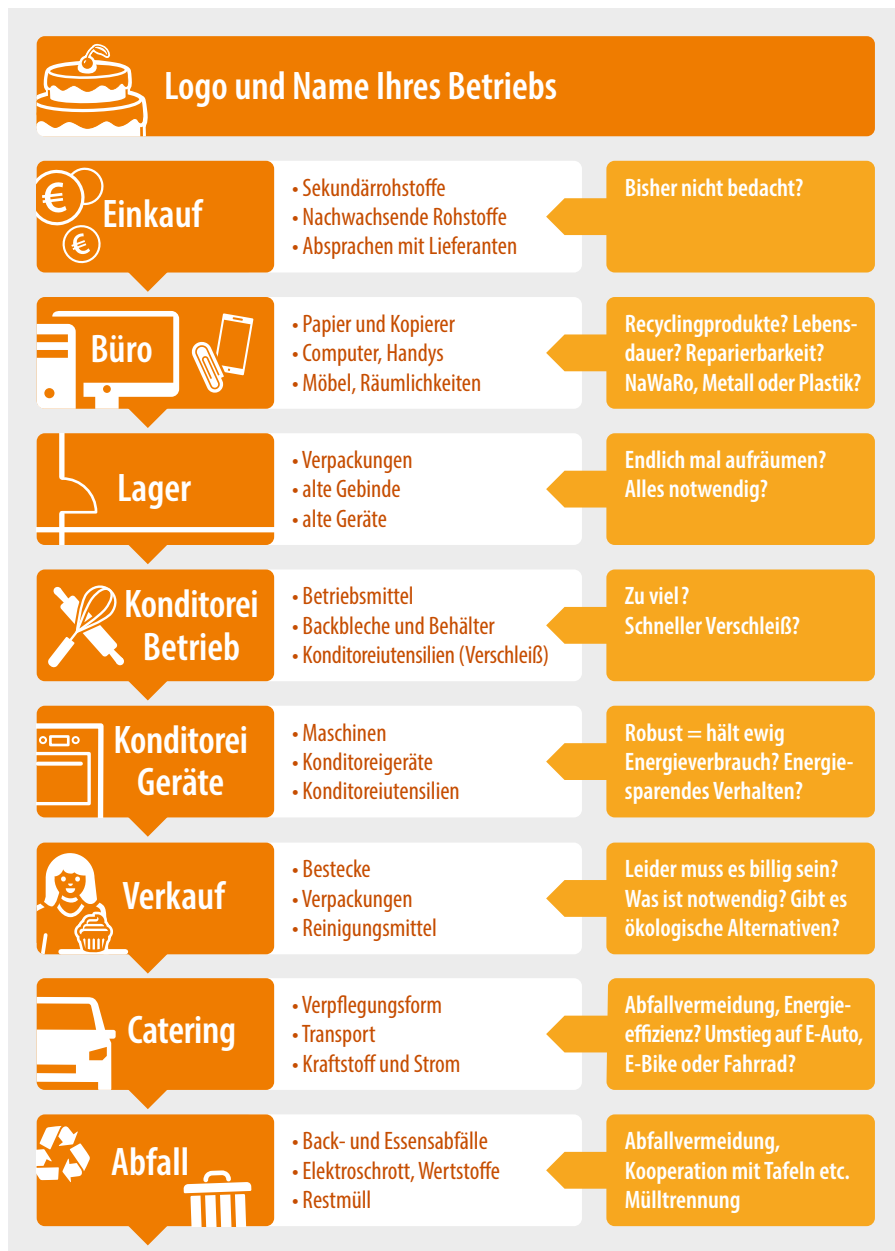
Logo und Name Ihres Betriebs

Einkauf

• Sekundärrohstoffe
• Nachwachsende Rohstoffe
• Absprachen mit Lieferanten

Bisher nicht bedacht?

Büro

• Papier und Kopierer
• Computer, Handys
• Möbel, Räumlichkeiten

Recyclingprodukte? Lebensdauer? Reparierbarkeit? NaWaRo, Metall oder Plastik?

Lager

• Verpackungen
• alte Gebinde
• alte Geräte

Endlich mal aufräumen? Alles notwendig?

Konditorei Betrieb

• Betriebsmittel
• Backbleche und Behälter
• Konditoreiutensilien (Verschleiß)

Zu viel? Schneller Verschleiß?

Konditorei Geräte

• Maschinen
• Konditoreigeräte
• Konditoreiutensilien

Robust = hält ewig Energieverbrauch? Energiesparendes Verhalten?

Verkauf

• Bestecke
• Verpackungen
• Reinigungsmittel

Leider muss es billig sein? Was ist notwendig? Gibt es ökologische Alternativen?

Catering

• Verpflegungsform
• Transport
• Kraftstoff und Strom

Abfallvermeidung, Energieeffizienz? Umstieg auf E-Auto, E-Bike oder Fahrrad?

Abfall

• Back- und Essensabfälle
• Elektroschrott, Wertstoffe
• Restmüll

Abfallvermeidung, Kooperation mit Tafeln etc. Mülltrennung